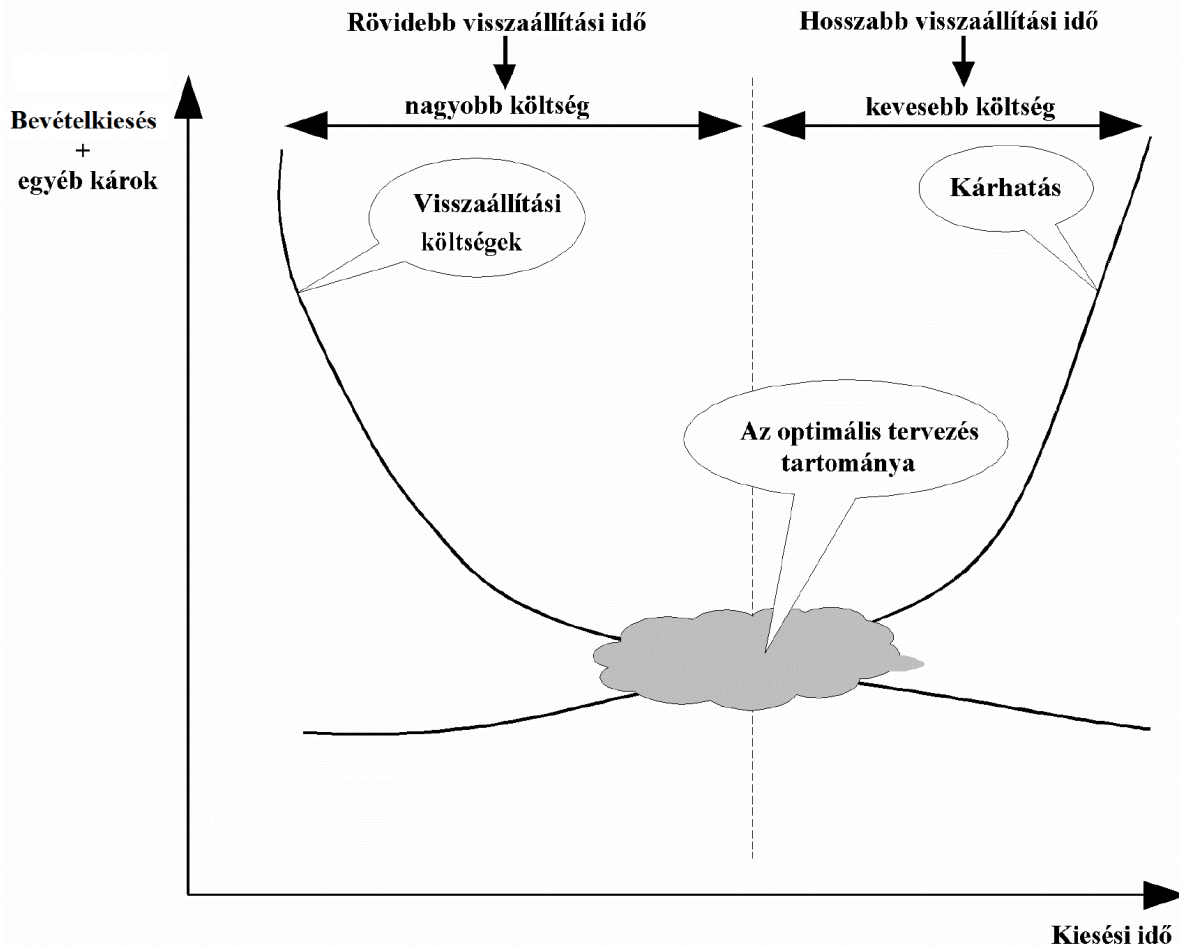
Rövidebb visszaállítási idő

Hosszabb visszaállítási idő

Bevételkiesés + egyéb károk

nagyobb költség

kevesebb költség

Visszaállítási költségek

Kárhatás

Az optimális tervezés tartománya

Kiesési idő